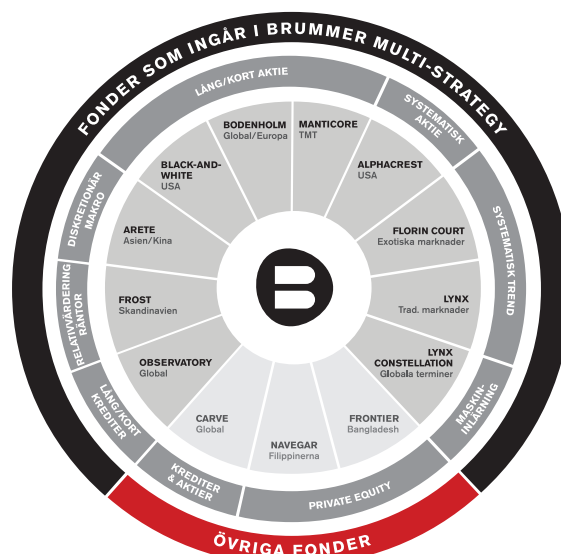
FONDER SOM INGÅR I BRUMMER MULTI-STRATEGY

LÅNG/KORT AKTIE

SYSTEMATISK AKTIE

SYSTEMATISK TREND

MASKIN-INLÄRNING

PRIVATE EQUITY

KREDITER & AKTIER

LÅNG/KORT KREDITER

RELATIVVÄRDERING RÄNTOR

DISKRETIONÄR MAKRO

BODENHOLM
Global/Europa

MANTICORE
TMT

ALPHACREST
USA

FLORIN COURT
Exotiska marknader

LYNX
Trad. marknader

LYNX CONSTELLATION
Globala terminer

FRONTIER
Bangladesh

NAVEGAR
Filippinerna

CARVE
Global

OBSERVATORY
Global

FROST
Skandinavien

ARETE
Asien/Kina

BLACK-AND-WHITE
USA

B

ÖVRIGA FONDER